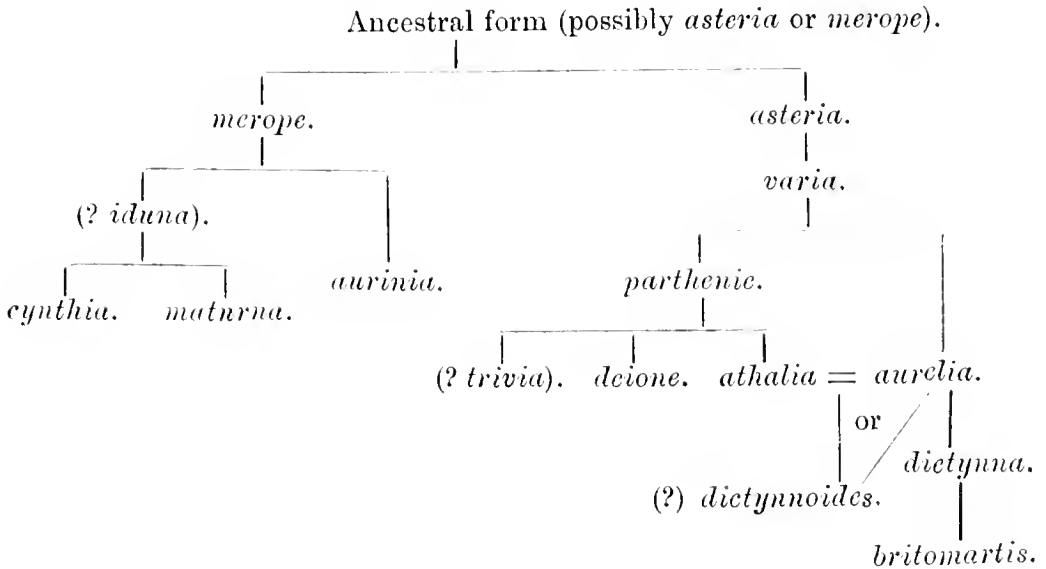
Ancestral form (possibly *asteria* or *merope*).

*merope.*

*asteria.*

*varia.*

(? *iduna*).

*aurinia.*

*parthenic.*

*cynthia.* *maturna.*

(? *trivia*). *deione.* *athalia* = *aurelia.*

or

*dictynna.*

(?) *dictynnoides.*

*britomartis.*